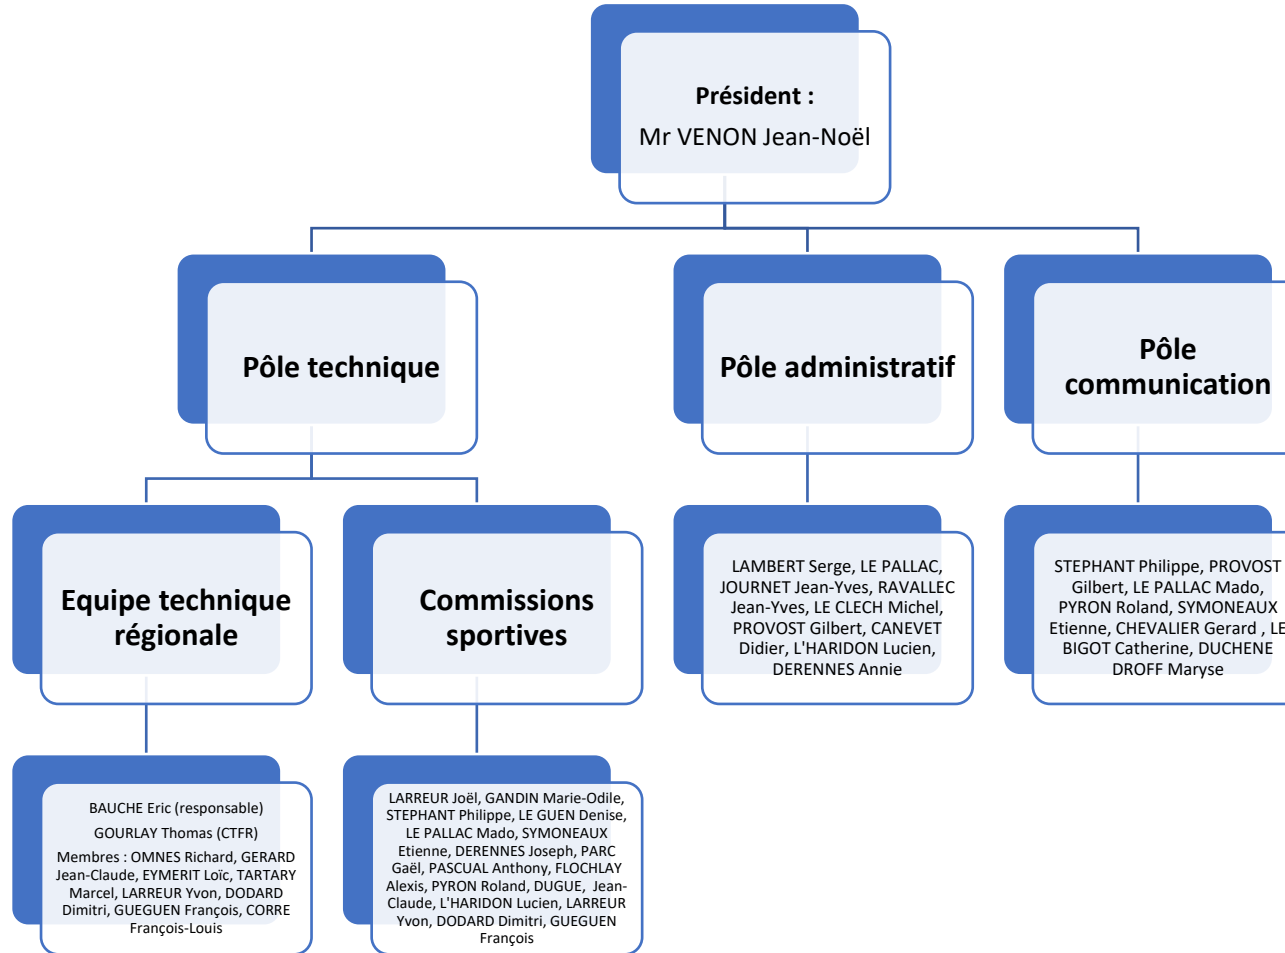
Président :
Mr VENON Jean-Noël

Pôle technique

Pôle administratif

Pôle communication

Equipe technique régionale

Commissions sportives

LAMBERT Serge, LE PALLAC, JOURNET Jean-Yves, RAVALLEC Jean-Yves, LE CLECH Michel, PROVOST Gilbert, CANEVET Didier, L'HARIDON Lucien, DERENNES Annie

STEPHANT Philippe, PROVOST Gilbert, LE PALLAC Mado, PYRON Roland, SYMONEAUX Etienne, CHEVALIER Gerard , LE BIGOT Catherine, DUCHENE DROFF Maryse

BAUCHE Eric (responsable)
GOURLAY Thomas (CTFR)
Membres : OMNES Richard, GERARD Jean-Claude, EYMERIT Loïc, TARTARY Marcel, LARREUR Yvon, DODARD Dimitri, GUEGUEN François, CORRE François-Louis

LARREUR Joël, GANDIN Marie-Odile, STEPHANT Philippe, LE GUEN Denise, LE PALLAC Mado, SYMONEAUX Etienne, DERENNES Joseph, PARC Gaël, PASCUAL Anthony, FLOCHLAY Alexis, PYRON Roland, DUGUE, Jean-Claude, L'HARIDON Lucien, LARREUR Yvon, DODARD Dimitri, GUEGUEN François